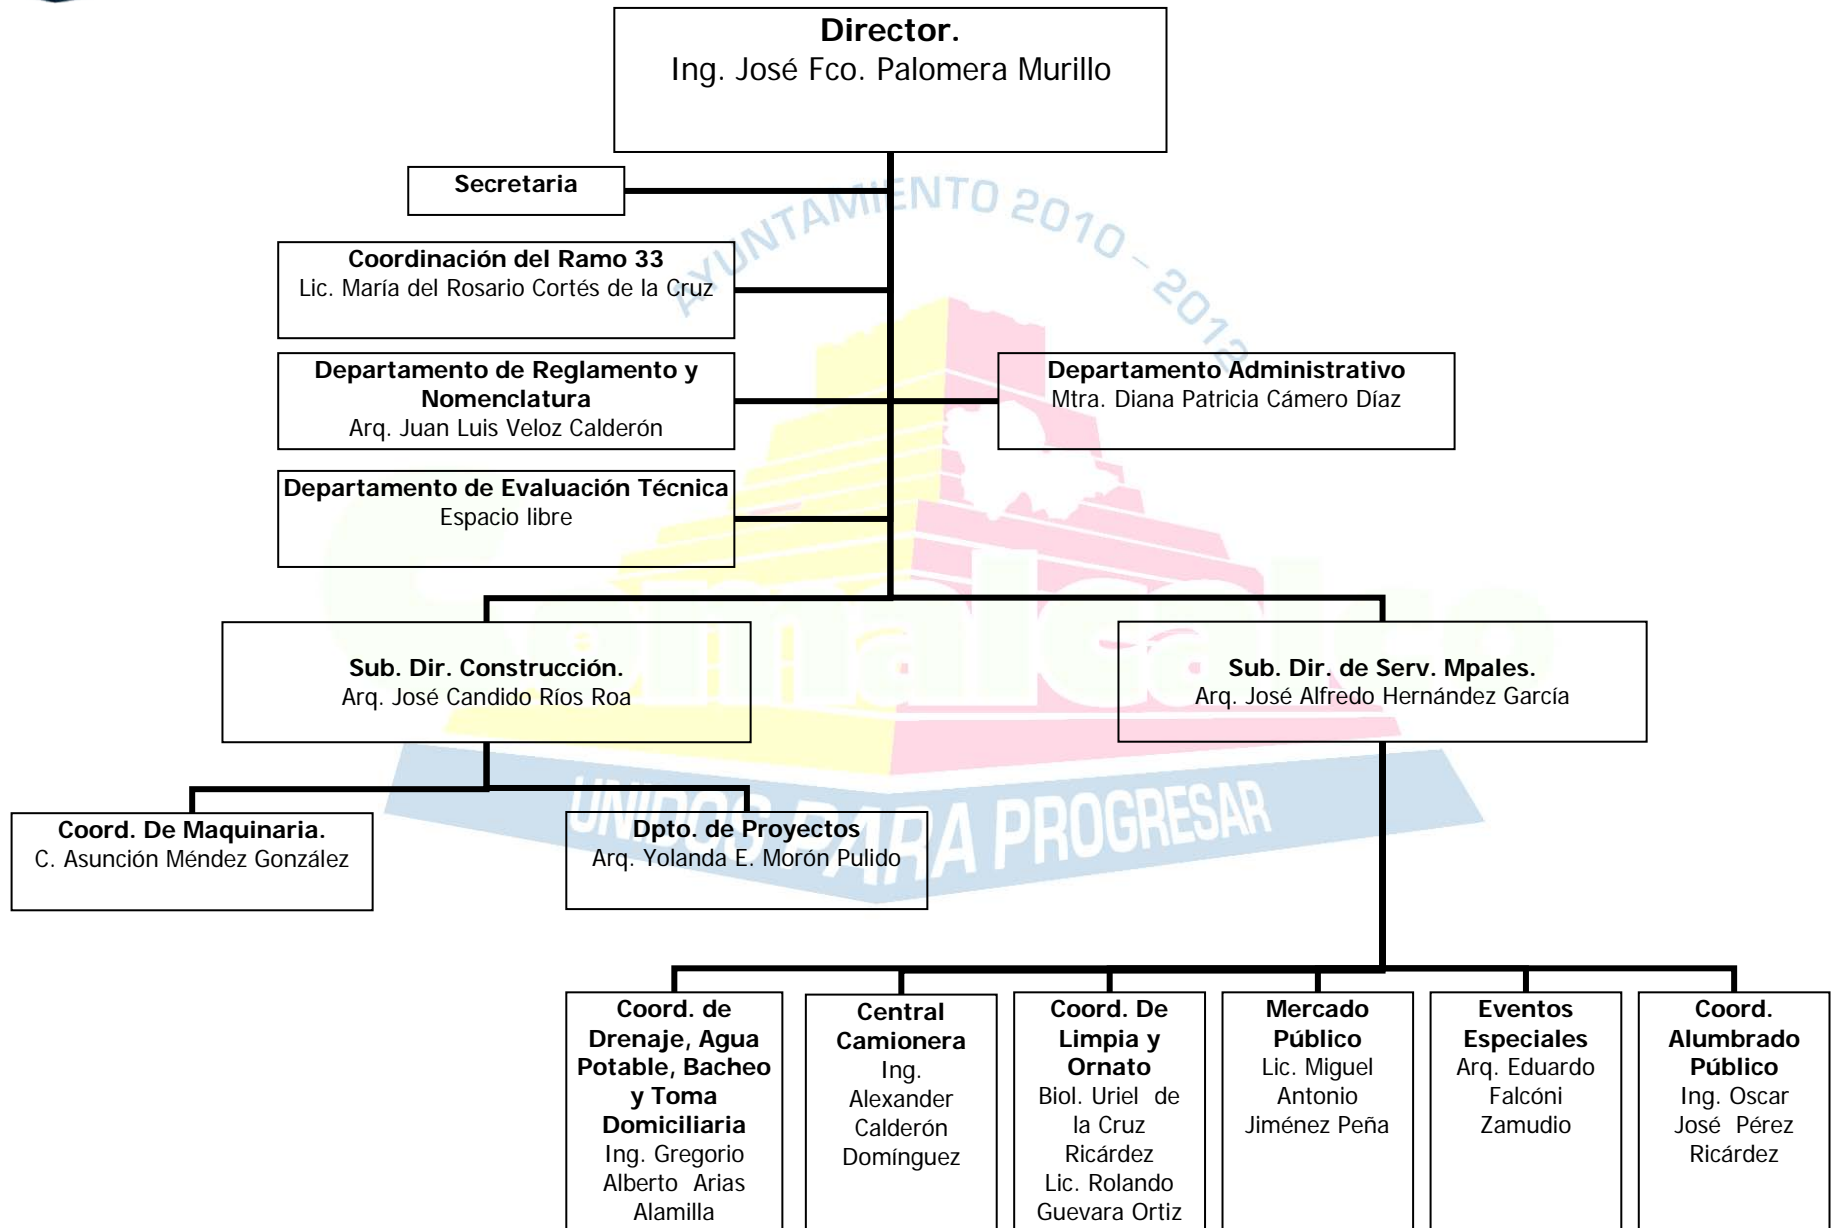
Director.
Ing. José Fco. Palomera Murillo

Secretaria

Coordinación del Ramo 33
Lic. María del Rosario Cortés de la Cruz

Departamento de Reglamento y Nomenclatura
Arq. Juan Luis Veloz Calderón

Departamento de Evaluación Técnica
Espacio libre

Departamento Administrativo
Mtra. Diana Patricia Cámero Díaz

AYUNTAMIENTO 2010 - 2012

Sub. Dir. Construcción.
Arq. José Candido Ríos Roa

Sub. Dir. de Serv. Mpales.
Arq. José Alfredo Hernández García

Coord. De Maquinaria.
C. Asunción Méndez González

Dpto. de Proyectos
Arq. Yolanda E. Morón Pulido

UNIDOS PARA PROGRESAR

Coord. de Drenaje, Agua Potable, Bacheo y Toma Domiciliaria
Ing. Gregorio Alberto Arias Alamilla

Central Camionera
Ing. Alexander Calderón Domínguez

Coord. De Limpia y Ornato
Biol. Uriel de la Cruz Ricárdez
Lic. Rolando Guevara Ortiz

Mercado Público
Lic. Miguel Antonio Jiménez Peña

Eventos Especiales
Arq. Eduardo Falcóni Zamudio

Coord. Alumbrado Público
Ing. Oscar José Pérez Ricárdez